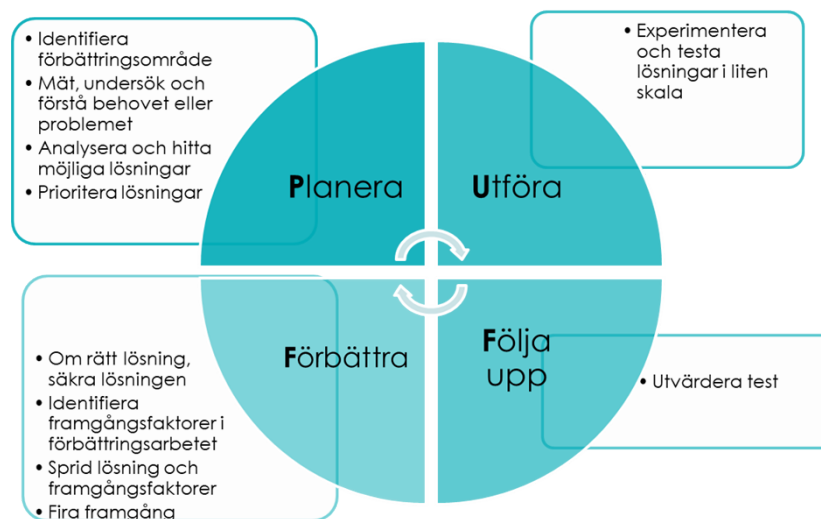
- Identifiera förbättringsområde
- Mät, undersök och förstå behovet eller problemet
- Analysera och hitta möjliga lösningar
- Prioritera lösningar

- Experimentera och testa lösningar i liten skala

Planera

Utföra

Förbättra

Följa upp

- Om rätt lösning, säkra lösningen
- Identifiera framgångsfaktorer i förbättringsarbetet
- Sprid lösning och framgångsfaktorer
- Fira framgång

- Utvärdera test